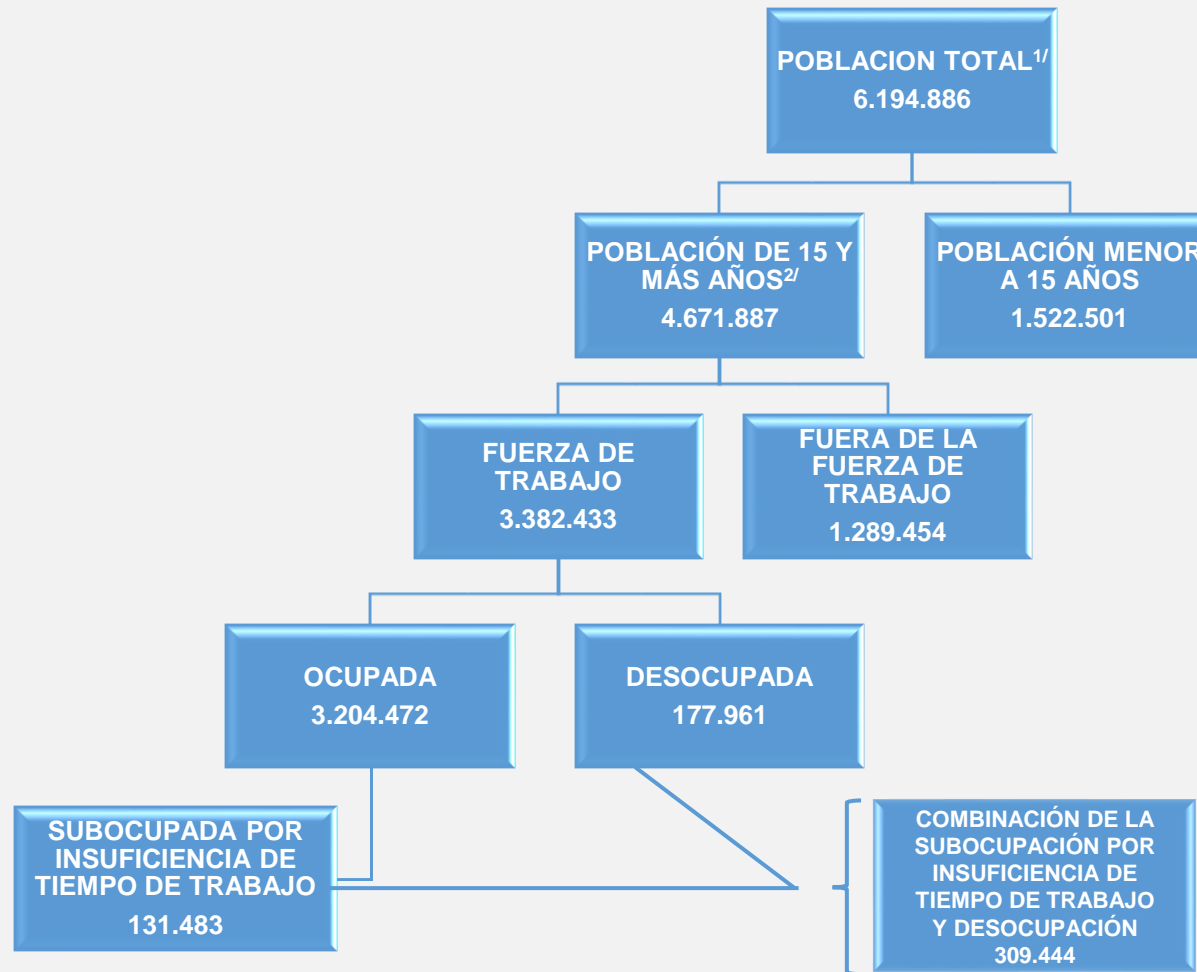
POBLACION TOTAL$^{1/}$
6.194.886

POBLACIÓN DE 15 Y MÁS AÑOS$^{2/}$
4.671.887

POBLACIÓN MENOR A 15 AÑOS
1.522.501

FUERZA DE TRABAJO
3.382.433

FUERA DE LA FUERZA DE TRABAJO
1.289.454

OCUPADA
3.204.472

DESOCUPADA
177.961

SUBOCUPADA POR INSUFICIENCIA DE TIEMPO DE TRABAJO
131.483

COMBINACIÓN DE LA SUBOCUPACIÓN POR INSUFICIENCIA DE TIEMPO DE TRABAJO Y DESOCUPACIÓN
309.444